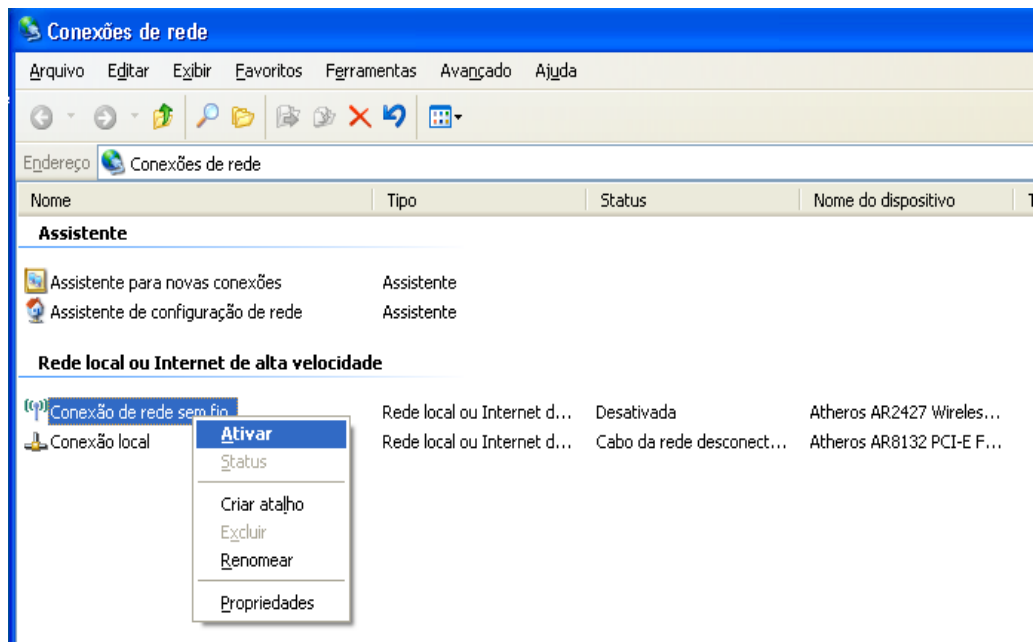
Conexões de rede

Arquivo Editar Exibir Favoritos Ferramentas Avançado Ajuda

Endereço Conexões de rede

| Nome | Tipo | Status | Nome do dispositivo | T |
|---|---|---|---|---|

Assistente

Assistente para novas conexões Assistente
Assistente de configuração de rede Assistente

Rede local ou Internet de alta velocidade

Conexão de rede sem fio Rede local ou Internet d... Desativada Atheros AR2427 Wireles...
Conexão local Rede local ou Internet d... Cabo da rede desconect... Atheros AR8132 PCI-E F...

Ativar
Status
Criar atalho
Excluir
Renomear
Propriedades